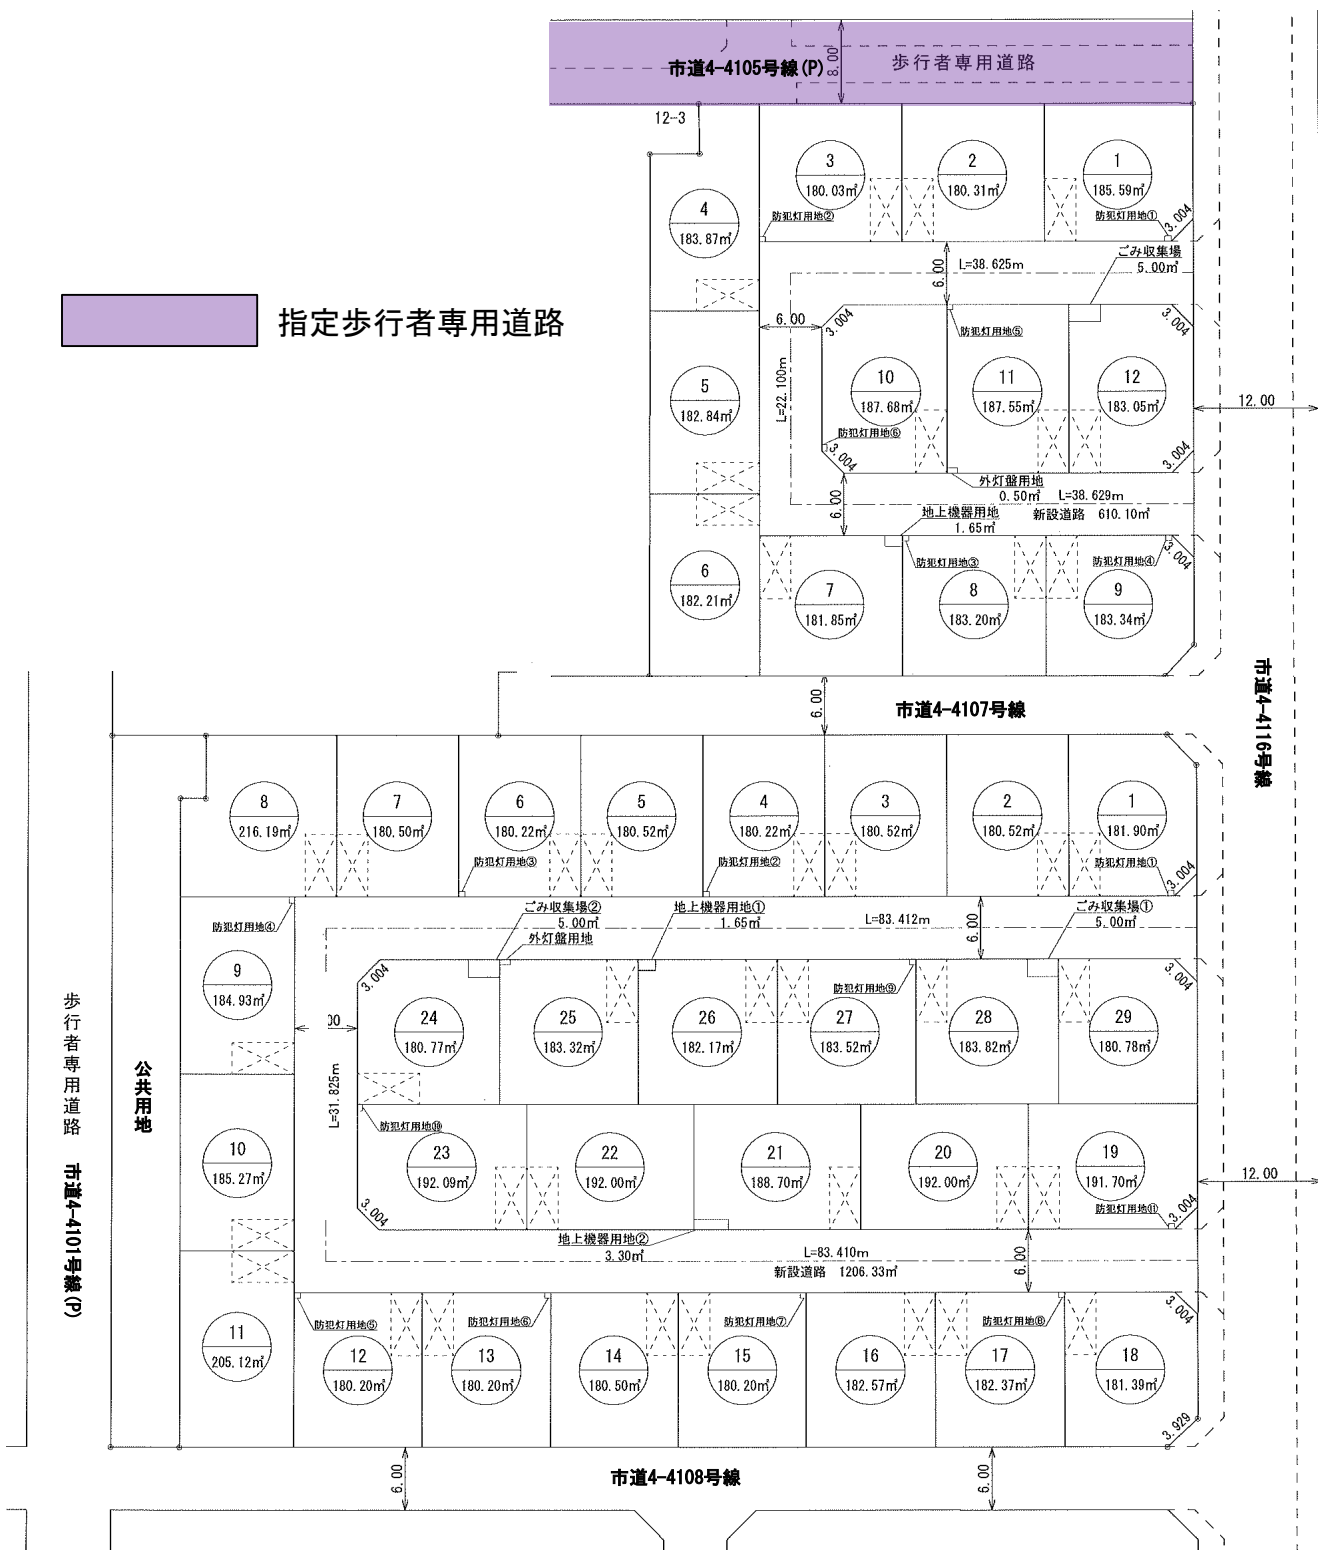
市道4-4105号線(P)
8.00
歩行者専用道路
12-3

3
180.03㎡
2
180.31㎡
1
185.59㎡
4
183.87㎡
防犯灯用地②
防犯灯用地①
3.004
L=38.625m
6.00
ごみ収集場
5.00㎡

指定歩行者専用道路

6.00
3.004
防犯灯用地⑤
3.004
L=22.100m
5
182.84㎡
10
187.68㎡
11
187.55㎡
12
183.05㎡
12.00
防犯灯用地⑥
3.004
3.004
外灯盤用地
0.50㎡
L=38.629m
6.00
地上機器用地
1.65㎡
新設道路 610.10㎡
6
182.21㎡
防犯灯用地③
防犯灯用地④
3.004
7
181.85㎡
8
183.20㎡
9
183.34㎡

6.00
市道4-4107号線
市道4-4116号線

8
216.19㎡
7
180.50㎡
6
180.22㎡
5
180.52㎡
4
180.22㎡
3
180.52㎡
2
180.52㎡
1
181.90㎡
防犯灯用地③
防犯灯用地②
防犯灯用地①
3.004
防犯灯用地④
ごみ収集場②
5.00㎡
外灯盤用地
地上機器用地①
1.65㎡
L=83.412m
6.00
ごみ収集場①
5.00㎡
9
184.93㎡
3.004
防犯灯用地⑨
3.004
00
24
180.77㎡
25
183.32㎡
26
182.17㎡
27
183.52㎡
28
183.82㎡
29
180.78㎡
歩行者専用道路
公共用地
L=31.825m
防犯灯用地⑩
10
185.27㎡
23
192.09㎡
22
192.00㎡
21
188.70㎡
20
192.00㎡
19
191.70㎡
12.00
市道4-4101号線(P)
3.004
防犯灯用地⑪
3.004
地上機器用地②
3.30㎡
L=83.410m
新設道路 1206.33㎡
6.00
防犯灯用地⑤
防犯灯用地⑥
防犯灯用地⑦
防犯灯用地⑧
3.004
11
205.12㎡
12
180.20㎡
13
180.20㎡
14
180.50㎡
15
180.20㎡
16
182.57㎡
17
182.37㎡
18
181.39㎡
3.929
6.00
市道4-4108号線
6.00